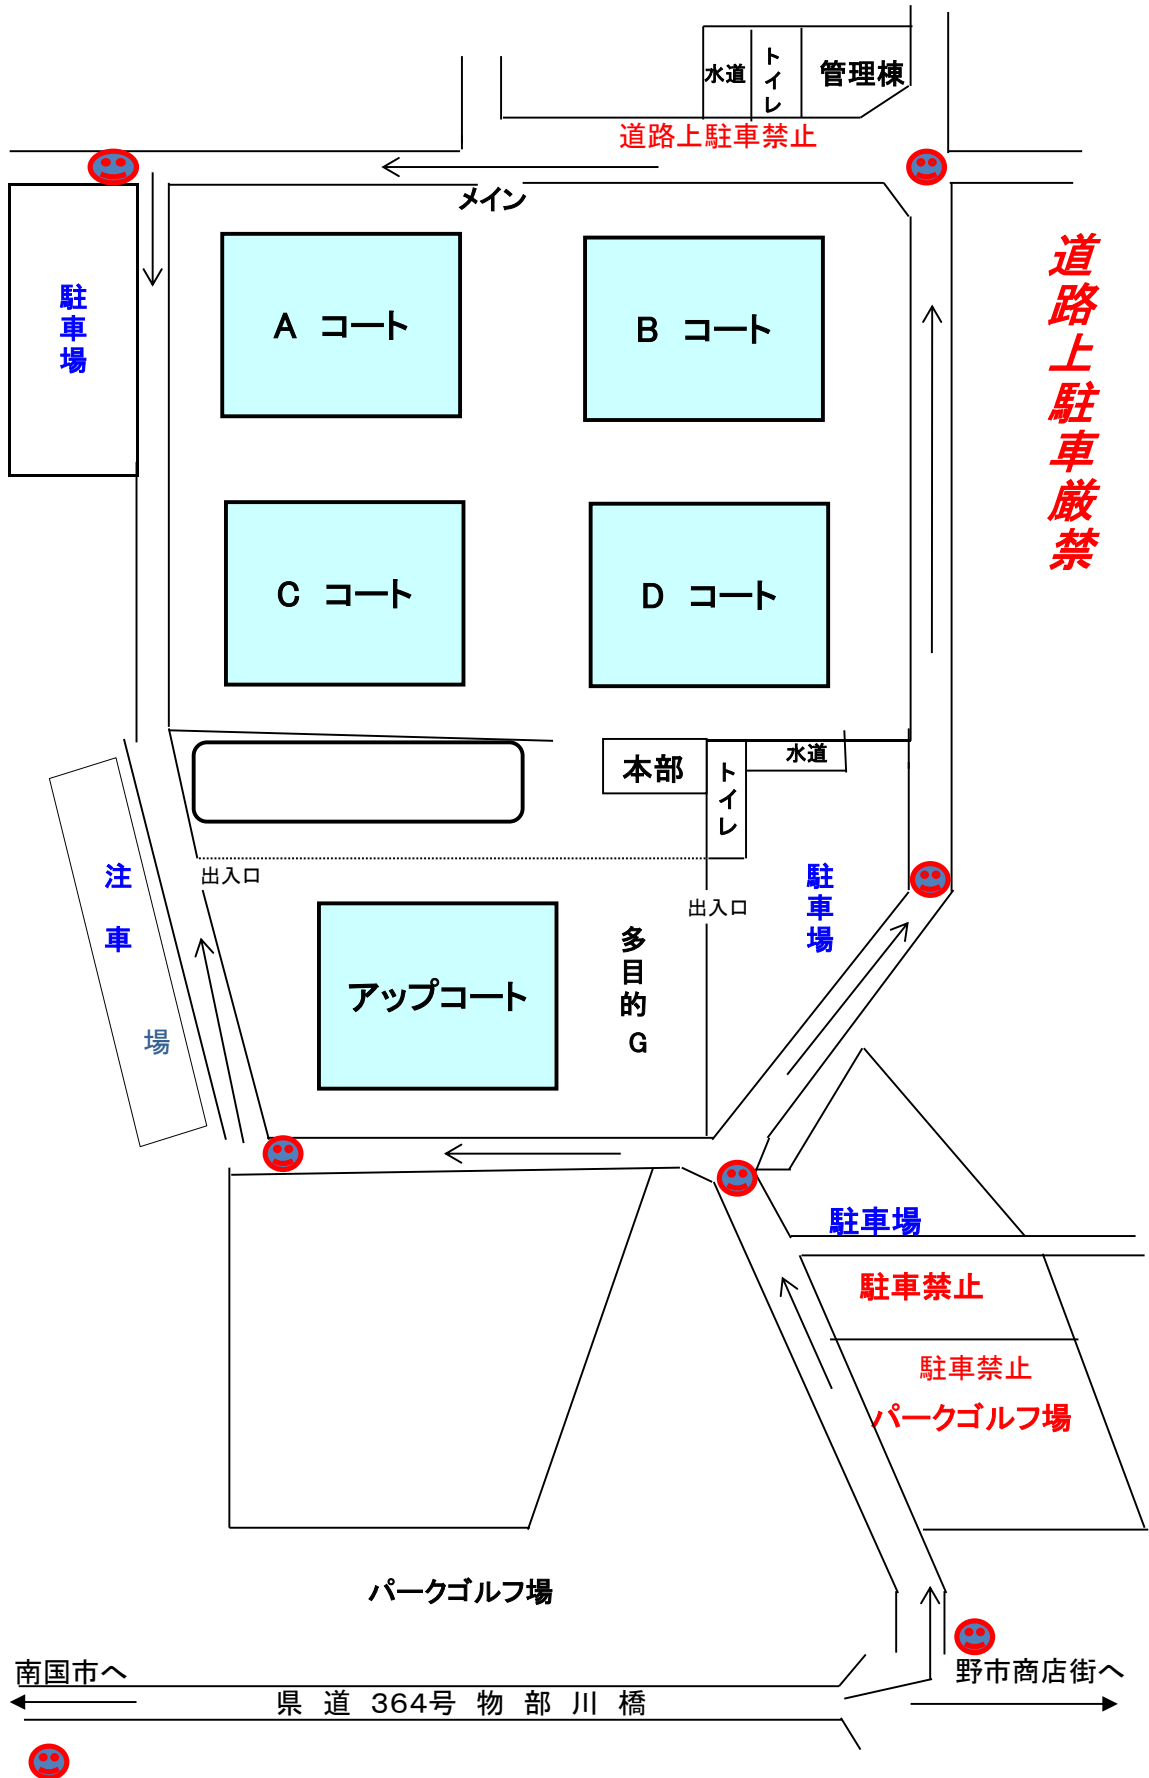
水道
トイレ
管理棟
道路上駐車禁止
メイン
駐車場
A コート
B コート
C コート
D コート
道路上駐車厳禁
本部
トイレ
水道
出入口
出入口
注
車
場
アップコート
多目的G
駐車場
駐車場
駐車禁止
駐車禁止
パークゴルフ場
パークゴルフ場
南国市へ
県 道 364号 物 部 川 橋
野市商店街へ